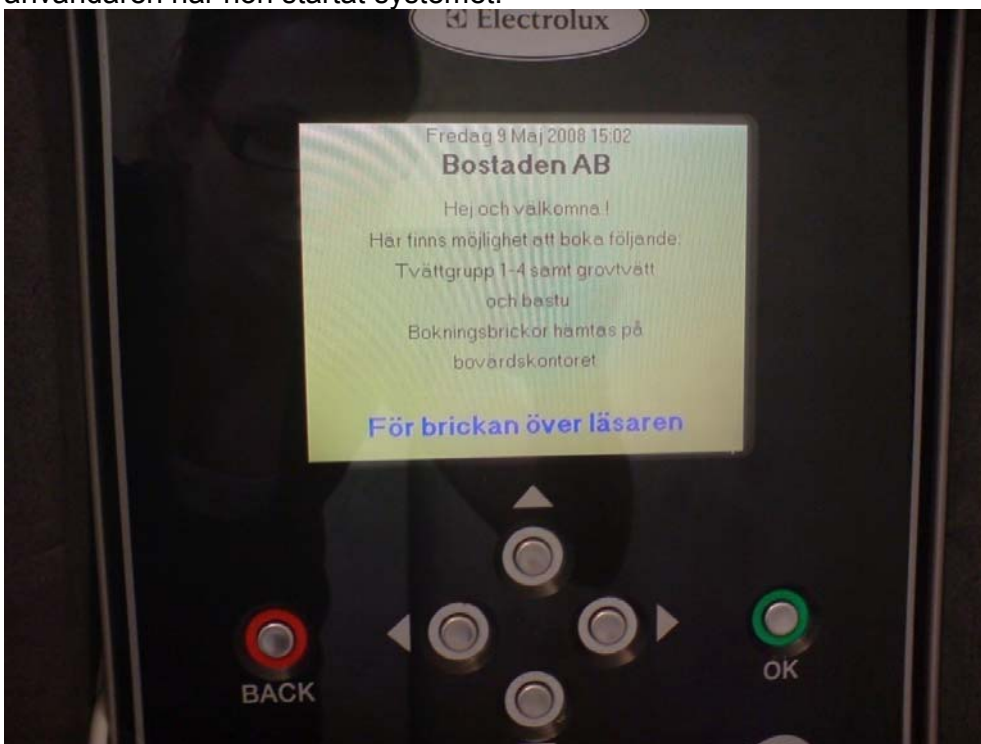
användaren när hon startat systemet.

Electrolux

Fredag 9 Maj 2008 15:02
Bostaden AB

Hej och välkomna !
Här finns möjlighet att boka följande:
Tvättgrupp 1-4 samt grovtvätt
och bastu
Bokningsbrickor hämtas på
bovärdskontoret

För brickan över läsaren

BACK

OK